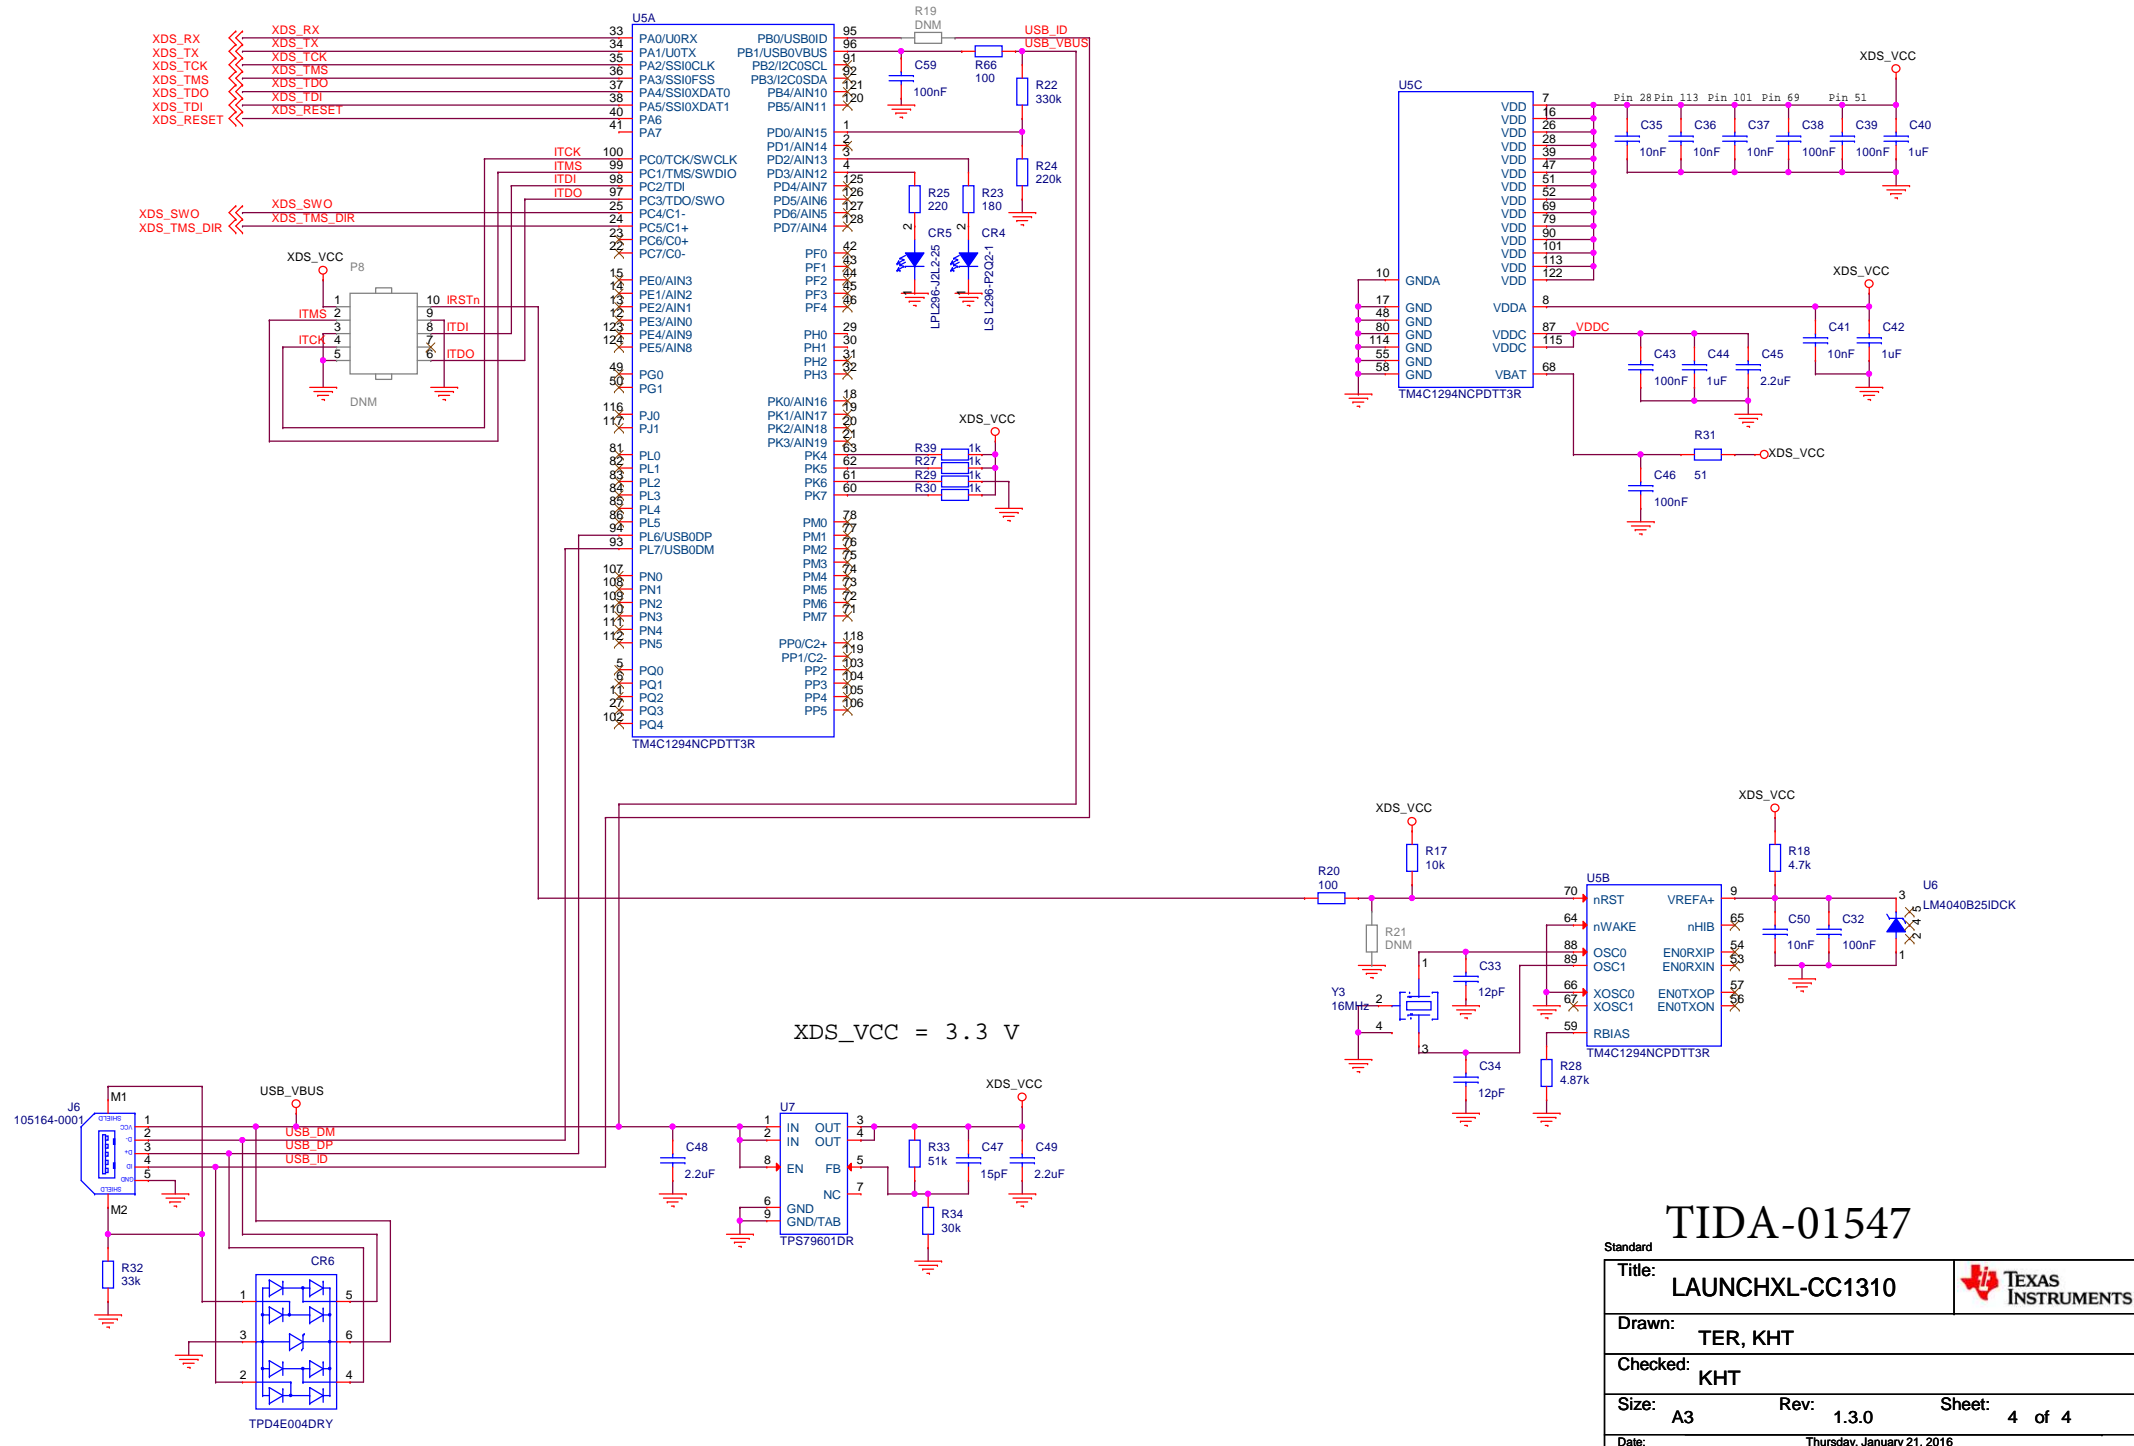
XDS_RX
XDS_TX
XDS_TCK
XDS_TMS
XDS_TDO
XDS_TDI
XDS_RESET

XDS_RX
XDS_TX
XDS_TCK
XDS_TMS
XDS_TDO
XDS_TDI
XDS_RESET

U5A
33 PA0/U0RX
34 PA1/U0TX
35 PA2/SSI0CLK
36 PA3/SSI0FSS
37 PA4/SSI0XDAT0
38 PA5/SSI0XDAT1
40 PA6
41 PA7

ITCK 100 PC0/TCK/SWCLK
ITMS 99 PC1/TMS/SWDIO
ITDI 98 PC2/TDI
ITDO 97 PC3/TDO/SWO
XDS_SWO 25 PC4/C1-
XDS_TMS_DIR 24 PC5/C1+
23 PC6/C0+
22 PC7/C0-

XDS_SWO
XDS_TMS_DIR

15 PE0/AIN3
14 PE1/AIN2
13 PE2/AIN1
12 PE3/AIN0
123 PE4/AIN9
124 PE5/AIN8

49 PG0
50 PG1

116 PJ0
117 PJ1

81 PL0
82 PL1
83 PL2
84 PL3
85 PL4
86 PL5
94 PL6/USB0DP
93 PL7/USB0DM

107 PN0
108 PN1
109 PN2
110 PN3
111 PN4
112 PN5

5 PQ0
6 PQ1
11 PQ2
27 PQ3
102 PQ4

TM4C1294NCPDTT3R

PB0/USB0ID 95
PB1/USB0VBUS 96
PB2/I2C0SCL 91
PB3/I2C0SDA 92
PB4/AIN10 121
PB5/AIN11 120

PD0/AIN15 1
PD1/AIN14 2
PD2/AIN13 3
PD3/AIN12 4
PD4/AIN7 125
PD5/AIN6 126
PD6/AIN5 127
PD7/AIN4 128

PF0 42
PF1 43
PF2 44
PF3 45
PF4 46

PH0 29
PH1 30
PH2 31
PH3 32

PK0/AIN16 18
PK1/AIN17 19
PK2/AIN18 20
PK3/AIN19 21
PK4 63
PK5 62
PK6 61
PK7 60

PM0 78
PM1 77
PM2 76
PM3 75
PM4 74
PM5 73
PM6 72
PM7 71

PP0/C2+ 118
PP1/C2- 119
PP2 103
PP3 104
PP4 105
PP5 106

R19
DNM
USB_ID
USB_VBUS
C59
100nF
R66
100
R22
330k
R24
220k
R25
220
R23
180
2
2
CR5
CR4
LPL296-J2L2-25
LS L296-P2Q2-1

XDS_VCC
R39 1k
R27 1k
R29 1k
R30 1k

XDS_VCC
P8
1 10 IRSTn
ITMS 2 9
3 8 ITDI
ITCK 4 7
5 6 ITDO
DNM

U5C
VDD 7
VDD 16
VDD 26
VDD 28
VDD 39
VDD 47
VDD 51
VDD 52
VDD 69
VDD 79
VDD 90
VDD 101
VDD 113
VDD 122
10 GNDA
17 GND
48 GND
80 GND
114 GND
55 GND
58 GND
VDDA 8
VDDC 87
VDDC 115
VBAT 68
TM4C1294NCPDTT3R

XDS_VCC
Pin 28 Pin 113 Pin 101 Pin 69 Pin 51
C35 10nF
C36 10nF
C37 10nF
C38 100nF
C39 100nF
C40 1uF

XDS_VCC
VDDC
C41 10nF
C42 1uF
C43 100nF
C44 1uF
C45 2.2uF

R31
51
XDS_VCC
C46
100nF

XDS_VCC
R17
10k
R20
100
R21
DNM

U5B
70 nRST
64 nWAKE
88 OSC0
89 OSC1
66 XOSC0
67 XOSC1
59 RBIAS
VREFA+ 9
nHIB 65
EN0RXIP 54
EN0RXIN 53
EN0TXOP 57
EN0TXON 56
TM4C1294NCPDTT3R

XDS_VCC
R18
4.7k
C50 10nF
C32 100nF
U6
LM4040B25IDCK
3 5 4 2 1

Y3
16MHz
1 2 3 4
C33
12pF
C34
12pF
R28
4.87k

XDS_VCC = 3.3 V

J6
105164-0001
M1
M2
SHIELD VCC D- D+ ID GND SHIELD
1 2 3 4 5
USB_VBUS
USB_DM
USB_DP
USB_ID
R32
33k

CR6
1 5
3 6
2 4
TPD4E004DRY

C48
2.2uF

U7
1 IN OUT 3
2 IN OUT 4
8 EN FB 5
NC 7
6 GND
9 GND/TAB
TPS79601DR

XDS_VCC
R33
51k
C47
15pF
C49
2.2uF
R34
30k

Standard
TIDA-01547

Title: LAUNCHXL-CC1310
TEXAS INSTRUMENTS
Drawn: TER, KHT
Checked: KHT
Size: A3
Rev: 1.3.0
Sheet: 4 of 4
Date: Thursday, January 21, 2016